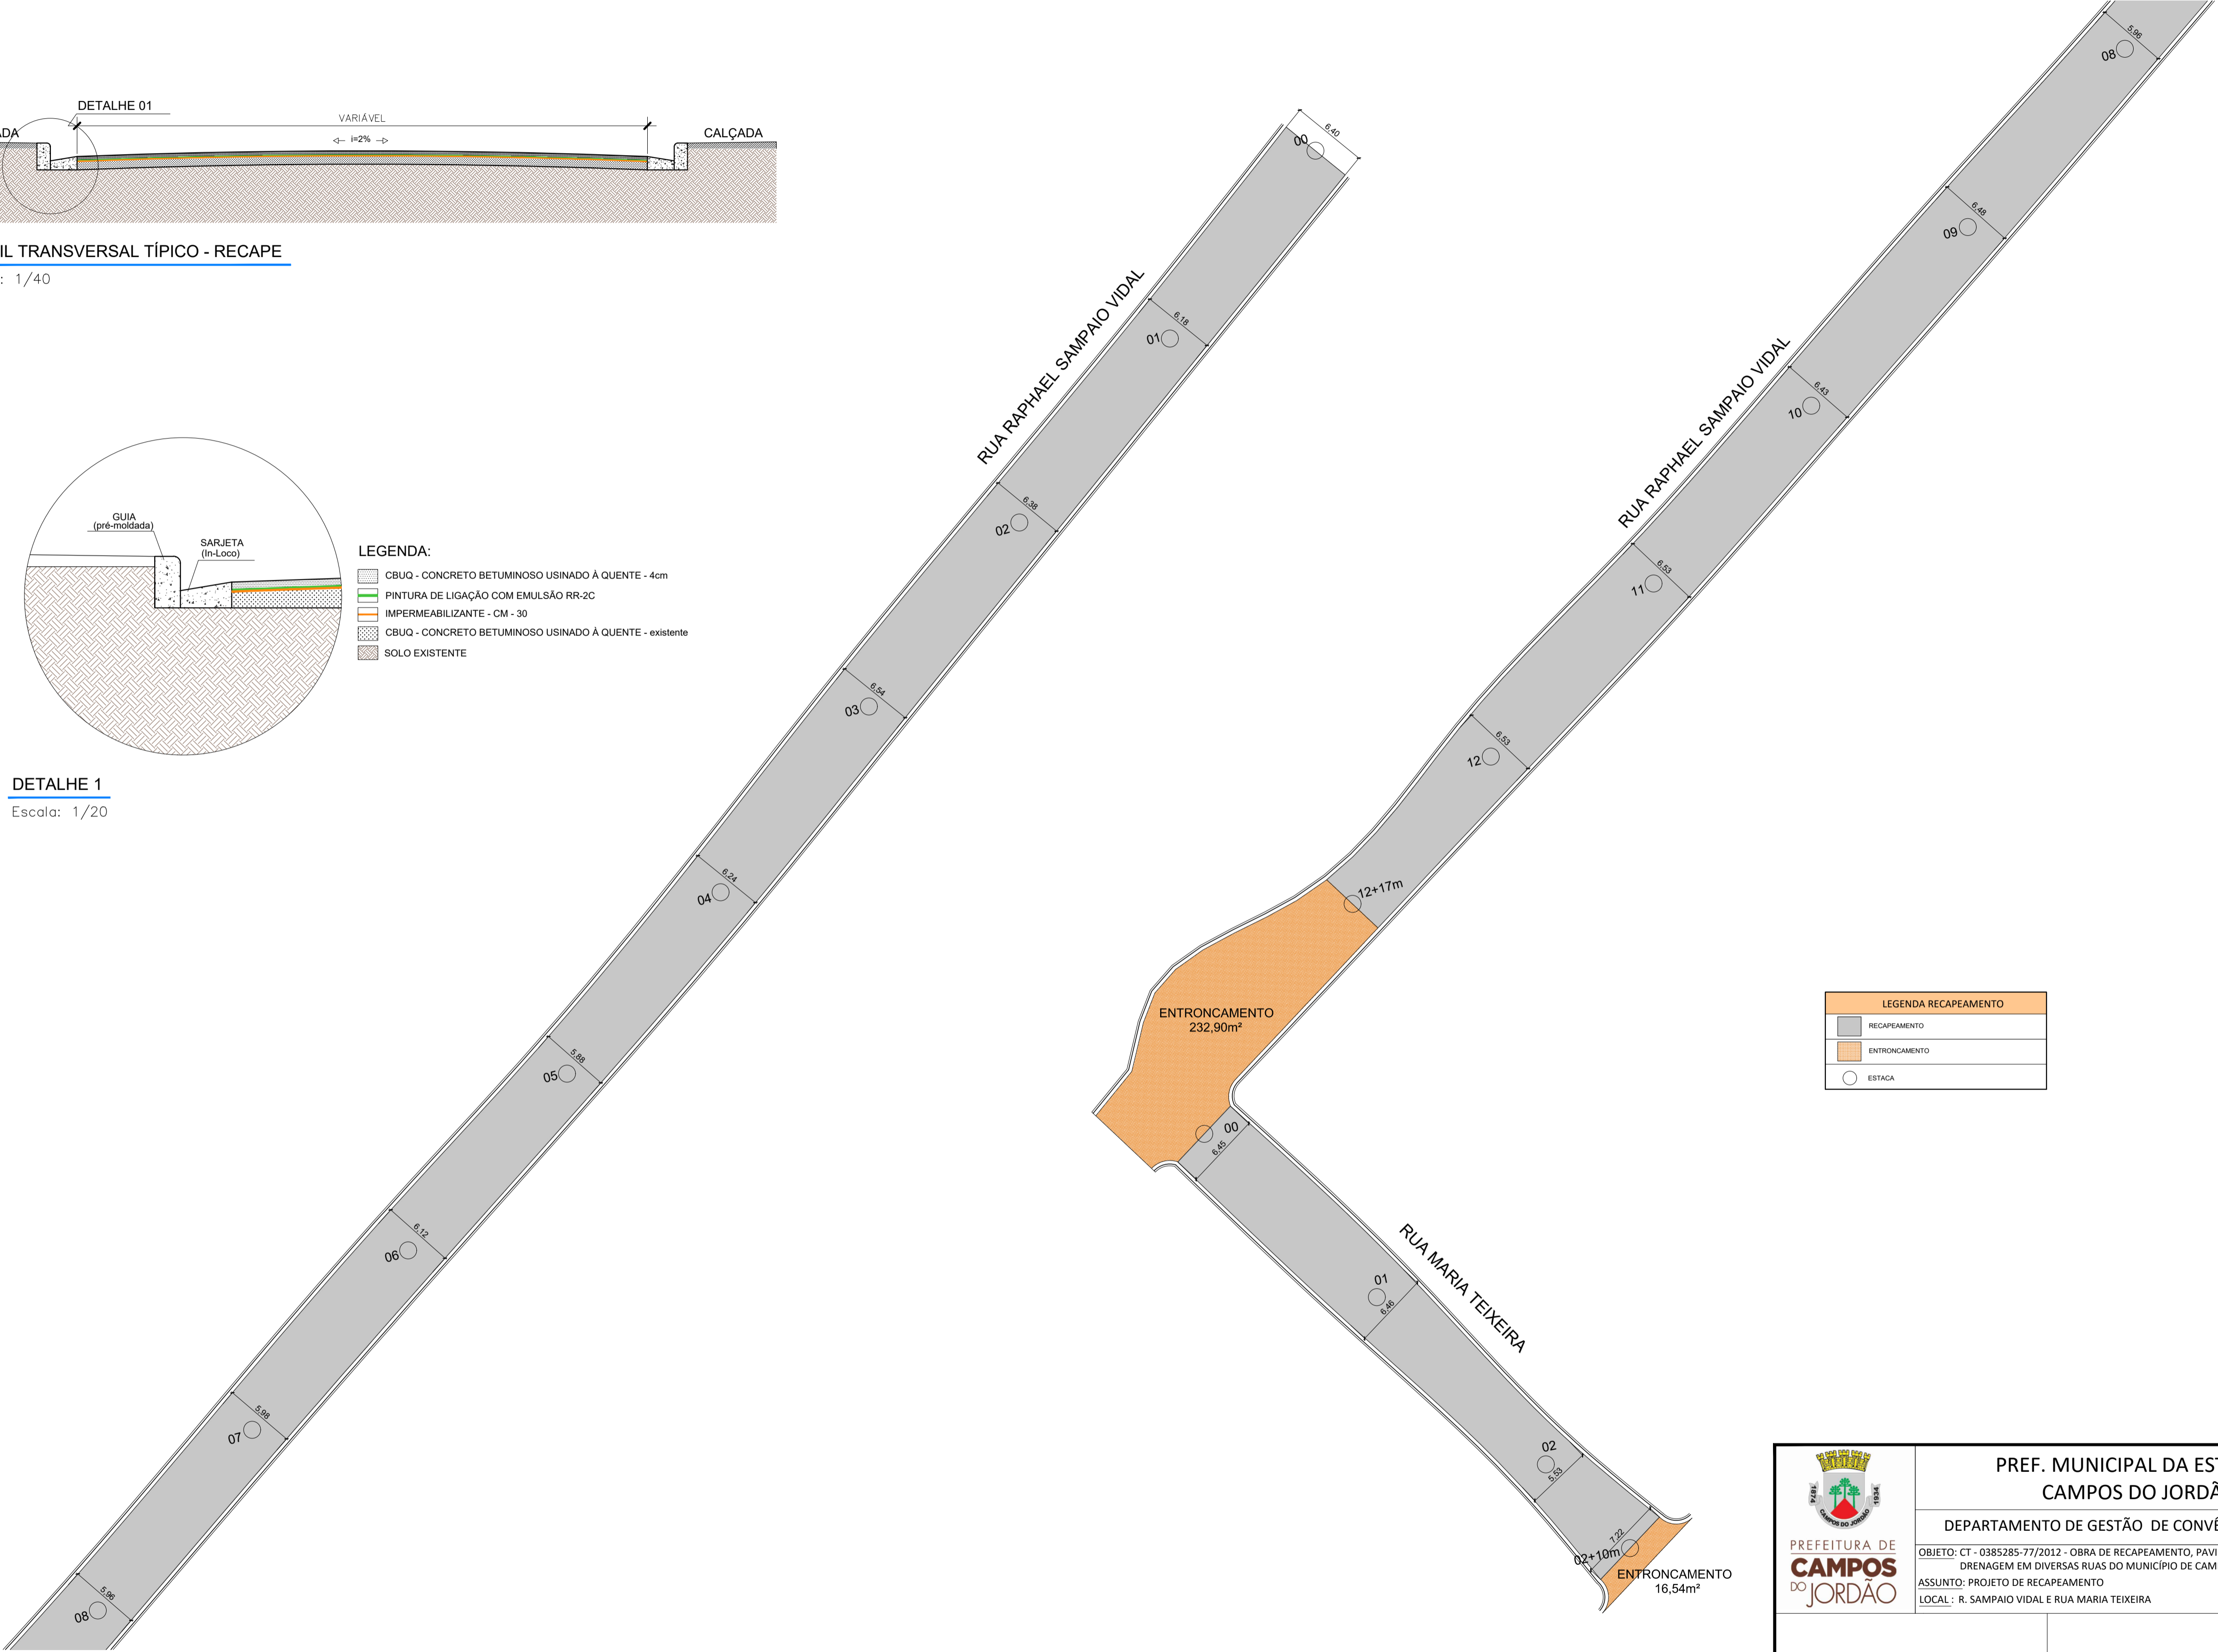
DETALHE 01
VARIÁVEL
ADA
CALÇADA
i=2%

IL TRANSVERSAL TÍPICO - RECAPE
: 1/40

GUIA (pré-moldada)
SARJETA (In-Loco)

LEGENDA:
CBUQ - CONCRETO BETUMINOSO USINADO À QUENTE - 4cm
PINTURA DE LIGAÇÃO COM EMULSÃO RR-2C
IMPERMEABILIZANTE - CM - 30
CBUQ - CONCRETO BETUMINOSO USINADO À QUENTE - existente
SOLO EXISTENTE

DETALHE 1
Escala: 1/20

RUA RAPHAEL SAMPAIO VIDAL
00 6.40
01 6.18
02 6.38
03 6.54
04 6.24
05 5.88
06 6.12
07 5.98
08 5.96

RUA RAPHAEL SAMPAIO VIDAL
08 5.96
09 6.48
10 6.43
11 6.53
12 6.53
12+17m

ENTRONCAMENTO
232,90m²

RUA MARIA TEIXEIRA
00 6.45
01 6.46
02 5.53
02+10m 7.22

ENTRONCAMENTO
16,54m²

LEGENDA RECAPEAMENTO
RECAPEAMENTO
ENTRONCAMENTO
ESTACA

1874 1934 CAMPOS DO JORDÃO
PREFEITURA DE
CAMPOS
DO JORDÃO

PREF. MUNICIPAL DA EST
CAMPOS DO JORDÃ
DEPARTAMENTO DE GESTÃO DE CONVÊ
OBJETO: CT - 0385285-77/2012 - OBRA DE RECAPEAMENTO, PAVI
DRENAGEM EM DIVERSAS RUAS DO MUNICÍPIO DE CAM
ASSUNTO: PROJETO DE RECAPEAMENTO
LOCAL : R. SAMPAIO VIDAL E RUA MARIA TEIXEIRA